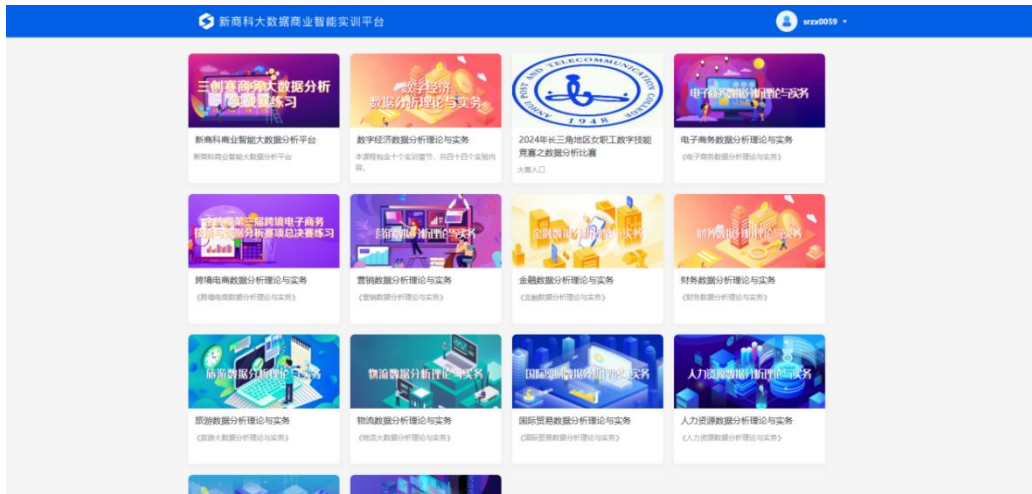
新商科大数据商业智能实训平台

srzx0059

三创赛商务大数据分析实战赛练习

新商科商业智能大数据分析平台

新商科商业智能大数据分析平台

数字经济数据分析理论与实务

数字经济数据分析理论与实务

本课程包含十个实训章节，共四十四个实验内容。

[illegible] AND TELECOMMUNICATION COLLEGE 1948

2024年长三角地区女职工数字技能竞赛之数据分析比赛

大赛入口

电子商务数据分析理论与实务

电子商务数据分析理论与实务

《电子商务数据分析理论与实务》

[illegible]第三届跨境电子商务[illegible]数据分析赛项总决赛练习

跨境电商数据分析理论与实务

《跨境电商数据分析理论与实务》

营销数据分析理论与实务

营销数据分析理论与实务

《营销数据分析理论与实务》

金融数据分析理论与实务

金融数据分析理论与实务

《金融数据分析理论与实务》

财务数据分析理论与实务

财务数据分析理论与实务

《财务数据分析理论与实务》

旅游数据分析理论与实务

旅游数据分析理论与实务

《旅游大数据分析理论与实务》

物流数据分析理论与实务

物流数据分析理论与实务

《物流大数据分析理论与实务》

国际贸易数据分析理论与实务

国际贸易数据分析理论与实务

《国际贸易数据分析理论与实务》

人力资源数据分析理论与实务

人力资源数据分析理论与实务

《人力资源数据分析理论与实务》